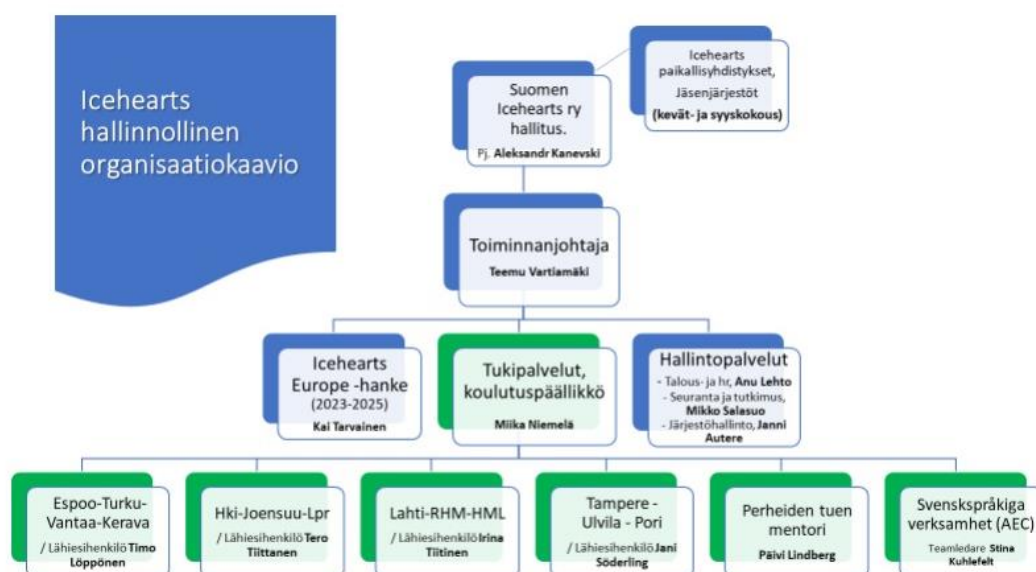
Icehearts hallinnollinen organisaatiokaavio

Suomen Icehearts ry hallitus.
Pj. Aleksandr Kanevski

Icehearts paikallisyhdistykset, Jäsenjärjestöt
(kevät- ja syyskokous)

Toiminnanjohtaja
Teemu Vartiamäki

Icehearts Europe -hanke
(2023-2025)
Kai Tarvainen

Tukipalvelut, koulutuspäällikkö
Miika Niemelä

Hallintopalvelut
- Talous- ja hr, Anu Lehto
- Seuranta ja tutkimus, Mikko Salasuo
- Järjestöhallinto, Janni Autere

Espoo-Turku-Vantaa-Kerava
/ Lähiesihenkilö Timo Löppönen

Hki-Joensuu-Lpr
/ Lähiesihenkilö Tero Tiittanen

Lahti-RHM-HML
/ Lähiesihenkilö Irina Tiitinen

Tampere - Ulvila - Pori
/ Lähiesihenkilö Jani Söderling

Perheiden tuen mentori
Päivi Lindberg

Svenskspråkiga verksamhet (AEC)
Teamledare Stina Kuhlefelt